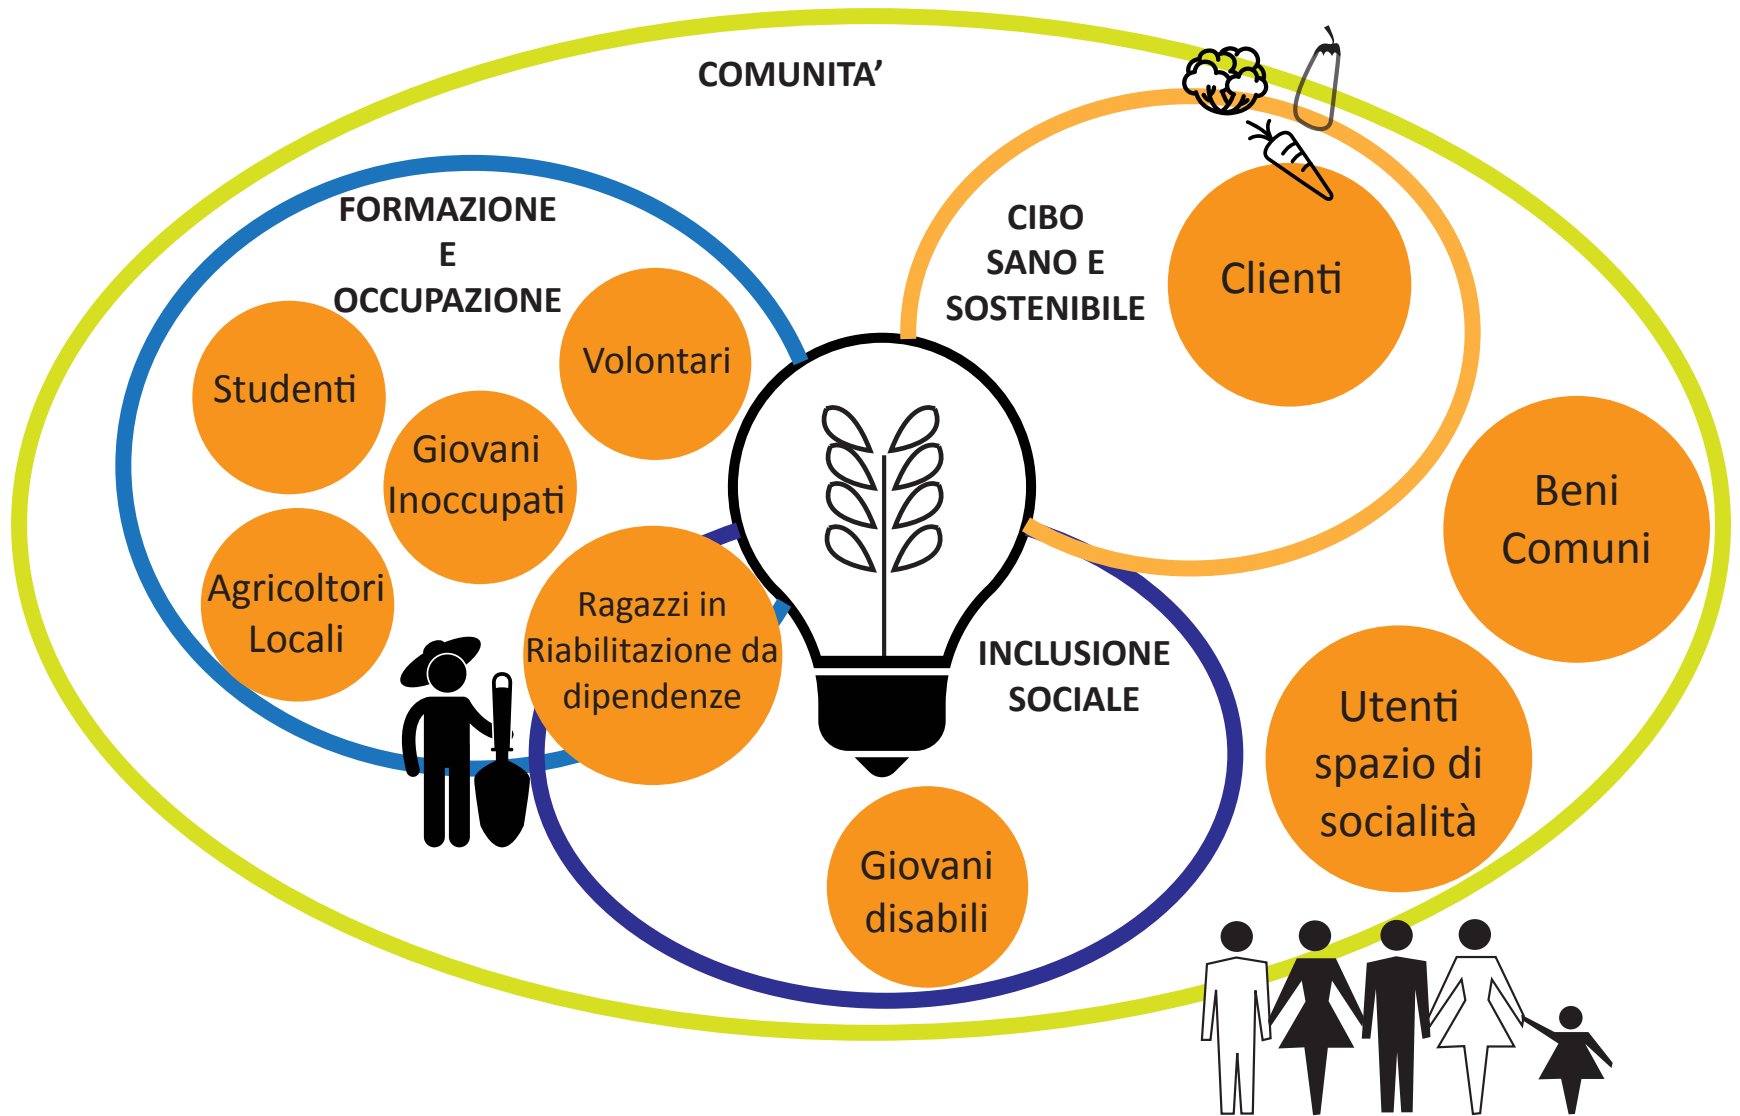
COMUNITA'

FORMAZIONE E OCCUPAZIONE

Studenti

Giovani Inoccupati

Volontari

Agricoltori Locali

Ragazzi in Riabilitazione da dipendenze

CIBO SANO E SOSTENIBILE

Clienti

INCLUSIONE SOCIALE

Giovani disabili

Beni Comuni

Utenti spazio di socialità